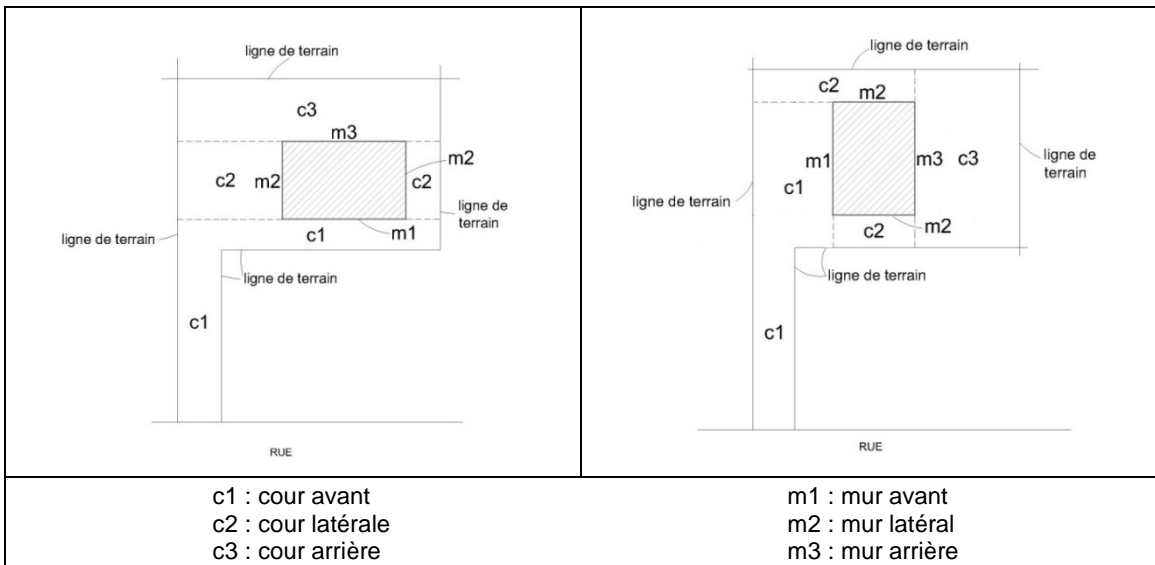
ligne de terrain

c3

m3

c2 m2

m2

c2

ligne de terrain

ligne de terrain

c1 m1

ligne de terrain

c1

RUE

ligne de terrain

c2 m2

m1

m3 c3

ligne de terrain

c1

ligne de terrain

c2 m2

ligne de terrain

c1

RUE

| c1 : cour avant | m1 : mur avant |
|---|---|
| c2 : cour latérale | m2 : mur latéral |
| c3 : cour arrière | m3 : mur arrière |